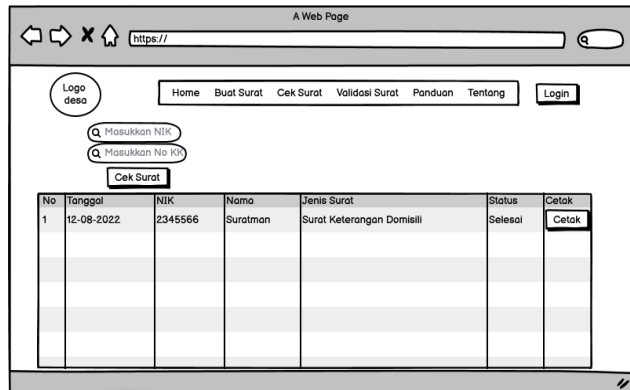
A Web Page

https://

Logo desa

Home Buat Surat Cek Surat Validasi Surat Panduan Tentang

Login

Masukkan NIK

Masukkan No KK

Cek Surat

| No | Tanggal | NIK | Nama | Jenis Surat | Status | Cetak |
|---|---|---|---|---|---|---|
| 1 | 12-08-2022 | 2345566 | Suratman | Surat Keterangan Domisili | Selesai | Cetak |
| | | | | | | |
| | | | | | | |
| | | | | | | |
| | | | | | | |
| | | | | | | |
| | | | | | | |